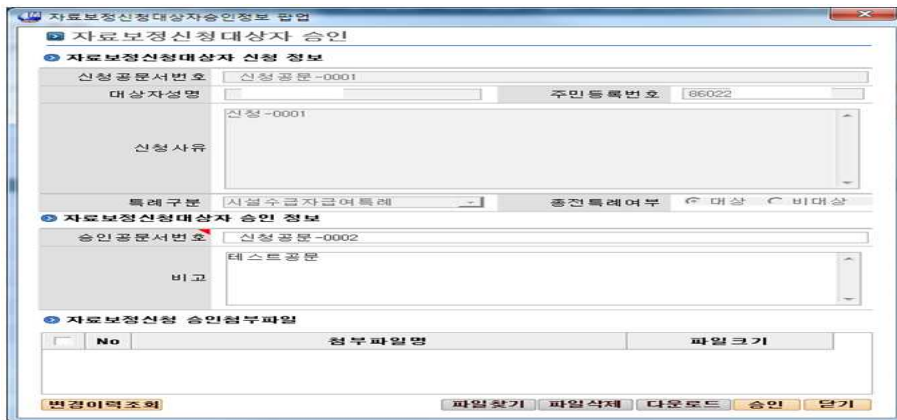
자료보정신청대상자승인정보 팝업

자료보정신청대상자 승인

자료보정신청대상자 신청 정보

| 신청공문서번호 | 신청공문-0001 | | |
|---|---|---|---|
| 대상자성명 | | 주민등록번호 | 86022 |
| 신청사유 | 신청-0001 | | |
| 특례구분 | 시설수급자급여특례 | 종전특례여부 | 대상 비대상 |

자료보정신청대상자 승인 정보

| 승인공문서번호 | 신청공문-0002 |
|---|---|
| 비고 | 테스트공문 |

자료보정신청 승인첨부파일

| No | 첨부파일명 | 파일크기 |
|---|---|---|

변경이력조회 파일찾기 파일삭제 다운로드 승인 닫기